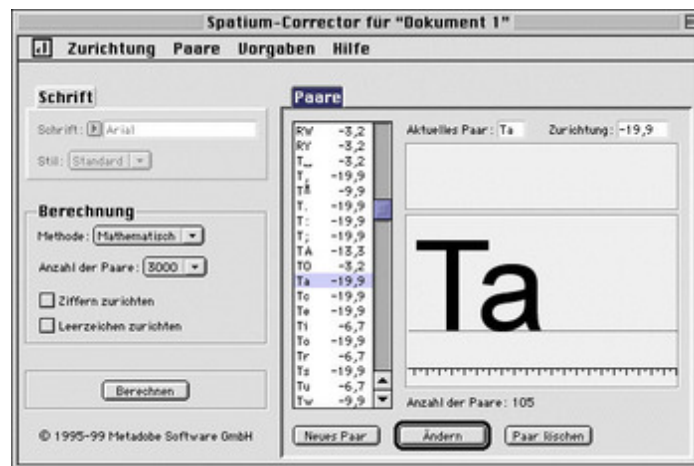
Spatium-Corrector für "Dokument 1"

Zurichtung Paare Vorgaben Hilfe

Schrift

Schrift: Arial

Stil: Standard

Berechnung

Methode: Mathematisch

Anzahl der Paare: 3000

Ziffern zurichten

Leerzeichen zurichten

Berechnen

© 1995-99 Metadobe Software GmbH

Paare

| | |
|---|---|
| RW | -3,2 |
| RY | -3,2 |
| T␣ | -3,2 |
| T, | -19,9 |
| TÄ | -9,9 |
| T. | -19,9 |
| T: | -19,9 |
| T; | -19,9 |
| TA | -13,3 |
| TO | -3,2 |
| Ta | -19,9 |
| Tc | -19,9 |
| Te | -19,9 |
| Ti | -6,7 |
| To | -19,9 |
| Tr | -6,7 |
| Ts | -19,9 |
| Tu | -6,7 |
| Tw | -9,9 |

Aktuelles Paar: Ta Zurichtung: -19,9

Ta

Anzahl der Paare: 105

Neues Paar Ändern Paar löschen